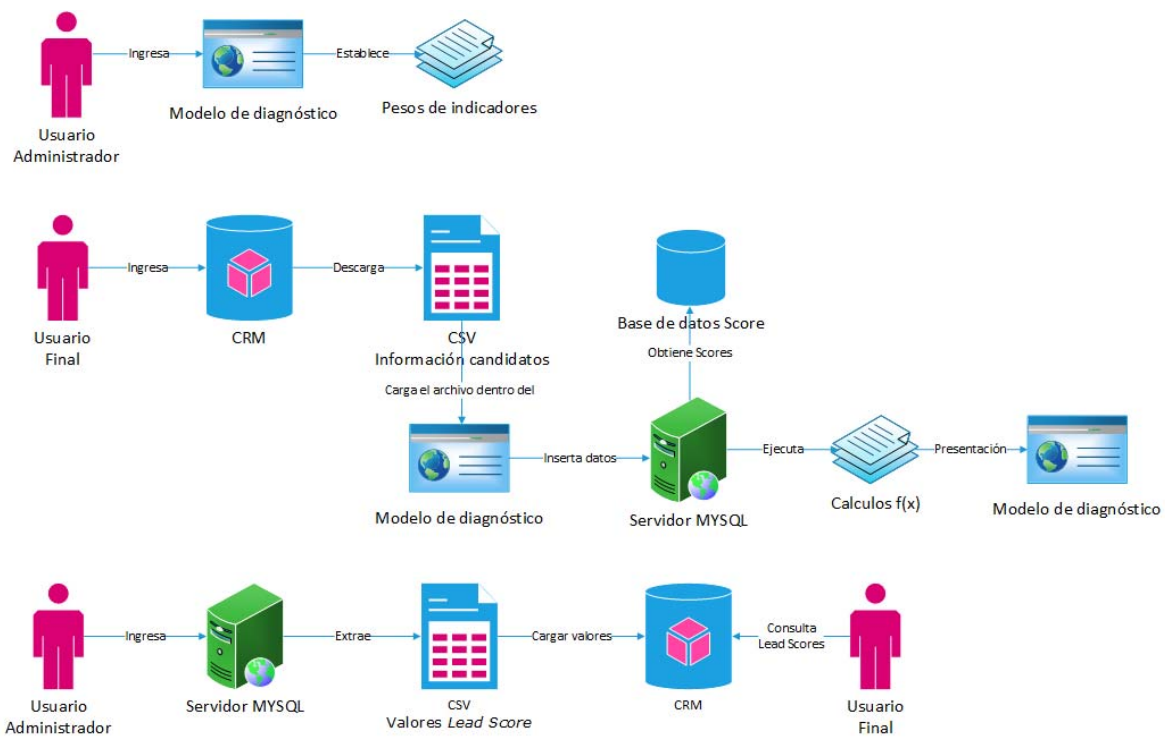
Usuario Administrador

Ingresa

Modelo de diagnóstico

Establece

Pesos de indicadores

Usuario Final

Ingresa

CRM

Descarga

CSV
Información candidatos

Carga el archivo dentro del

Base de datos Score

Obtiene Scores

Modelo de diagnóstico

Inserta datos

Servidor MYSQL

Ejecuta

Calculos f(x)

Presentación

Modelo de diagnóstico

Usuario Administrador

Ingresa

Servidor MYSQL

Extrae

CSV
Valores *Lead Score*

Cargar valores

CRM

Consulta Lead Scores

Usuario Final